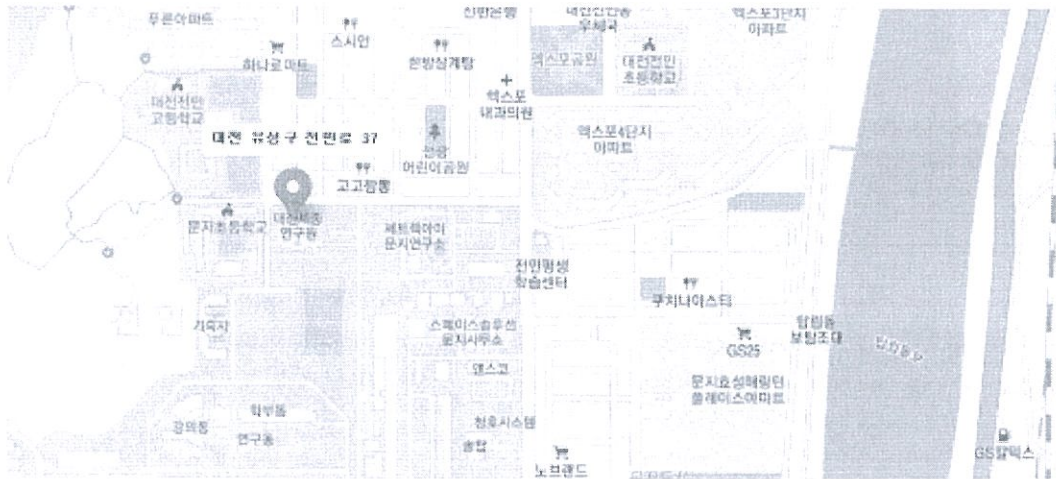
푸른아파트

스시인

하나로마트

한빛삼계탕

엑스포공원

대전전민초등학교

엑스포7단지아파트

대전전민고등학교

엑스포내과의원

대전 유성구 전민로 37

엑스포4단지아파트

전광어린이공원

고고짬뽕

문지초등학교

대전세종연구원

페트릭아이문지연구소

전민평생학습센터

쿠치나이스타

기숙사

스페이스솔루션문지사무소

GS25

탑립동보람조대

엠스퀘

문지효성해링턴플레이스아파트

강의동

학부동

연구동

청호시스템

송탑

노브랜드

GS칼텍스